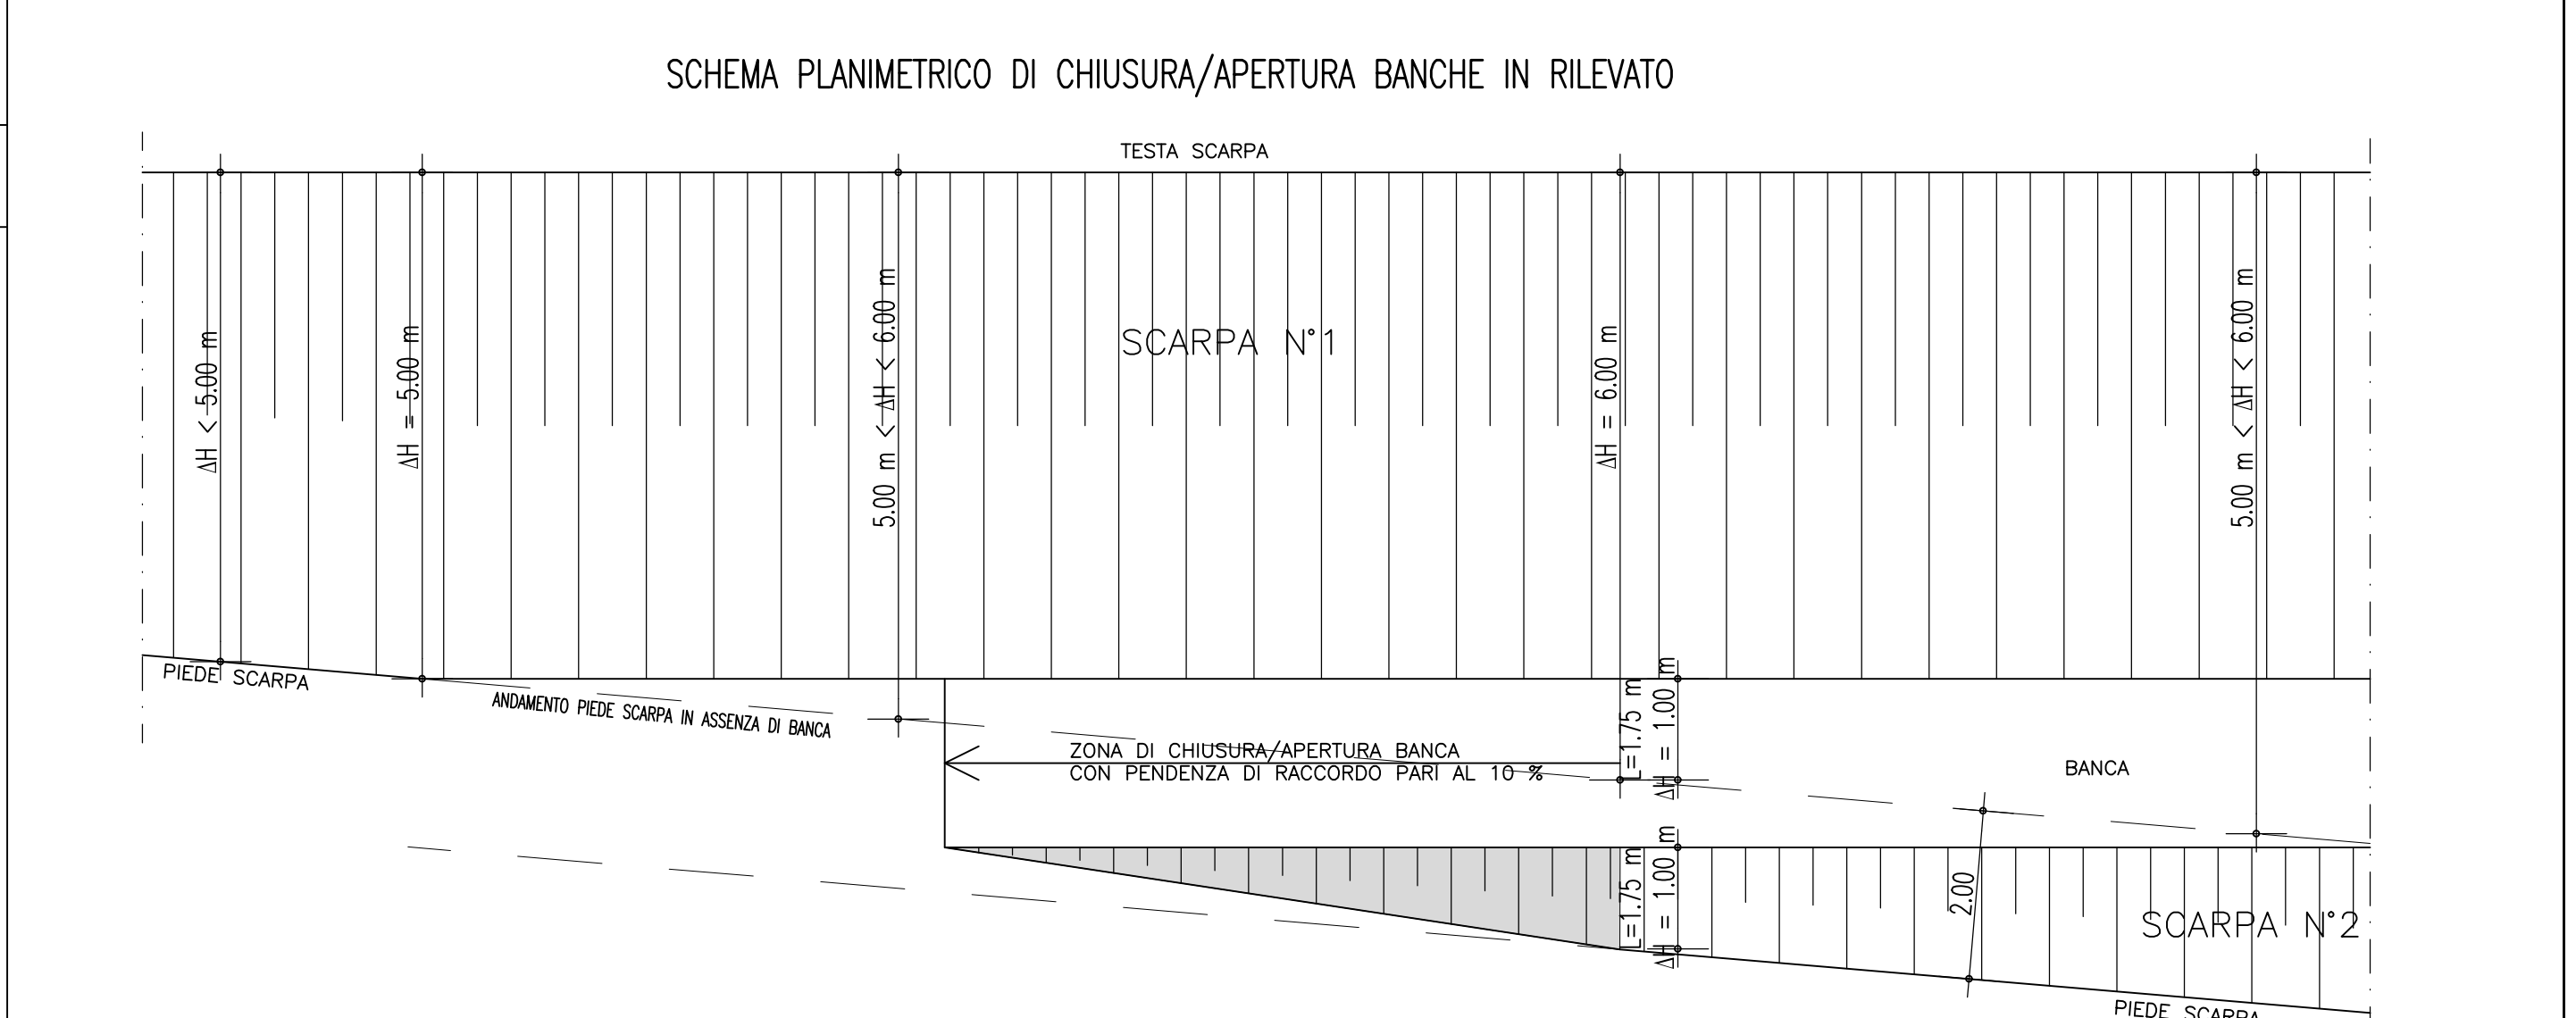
SCHEMA PLANIMETRICO DI CHIUSURA/APERTURA BANCHE IN RILEVATO

TESTA SCARPA

$\Delta H < 5.00$ m

$\Delta H = 5.00$ m

5.00 m $< \Delta H < 6.00$ m

SCARPA N°1

$\Delta H = 6.00$ m

5.00 m $< \Delta H < 6.00$ m

PIEDE SCARPA

ANDAMENTO PIEDE SCARPA IN ASSENZA DI BANCA

ZONA DI CHIUSURA/APERTURA BANCA
CON PENDENZA DI RACCORDO PARI AL 10 %

L=1.75 m

$\Delta H = 1.00$ m

BANCA

L=1.75 m

$\Delta H = 1.00$ m

2.00

SCARPA N°2

PIEDE SCARPA